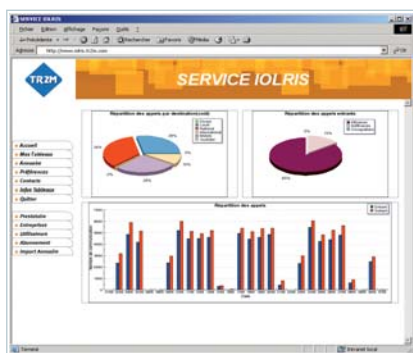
SERVICE IOLRIS

Fichier Edition Affichage Favoris Outils ?

Précédente Rechercher Favoris Média

Adresse http://www.iolris.tr2m.com

TR2M

SERVICE IOLRIS

Répartition des appels par destination/coût

Répartition des appels entrants

Accueil
Mes Tableaux
Annuaire
Préférences
Contacts
Infos Tableaux
Quitter

Pénétration
Entreprise
Utilisateurs
Abonnement
Import Annuaire

Répartition des appels

Terminé

Intranet local